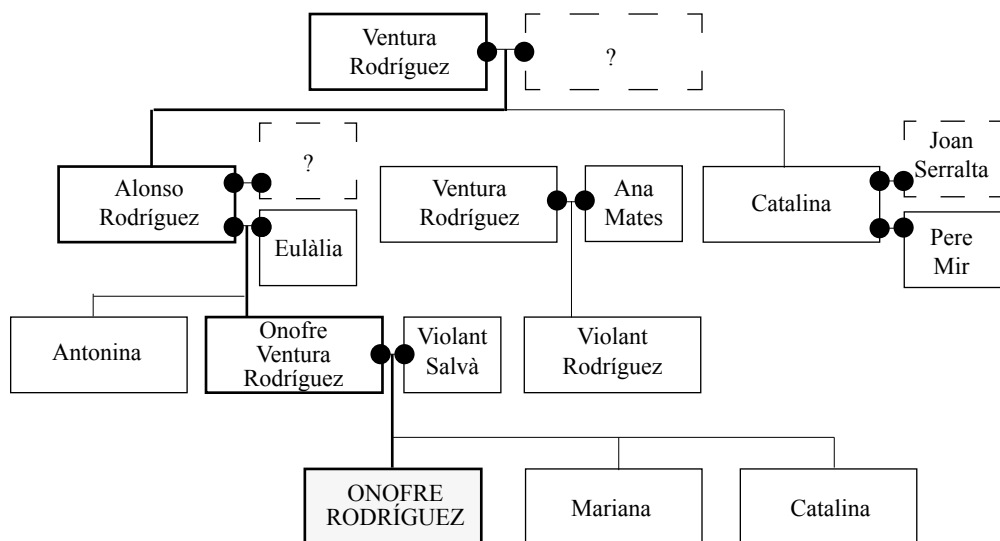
Ventura Rodríguez

?

Alonso Rodríguez

?

Eulàlia

Ventura Rodríguez

Ana Mates

Catalina

Joan Serralta

Pere Mir

Antonina

Onofre Ventura Rodríguez

Violant Salvà

Violant Rodríguez

ONOFRE RODRÍGUEZ

Mariana

Catalina